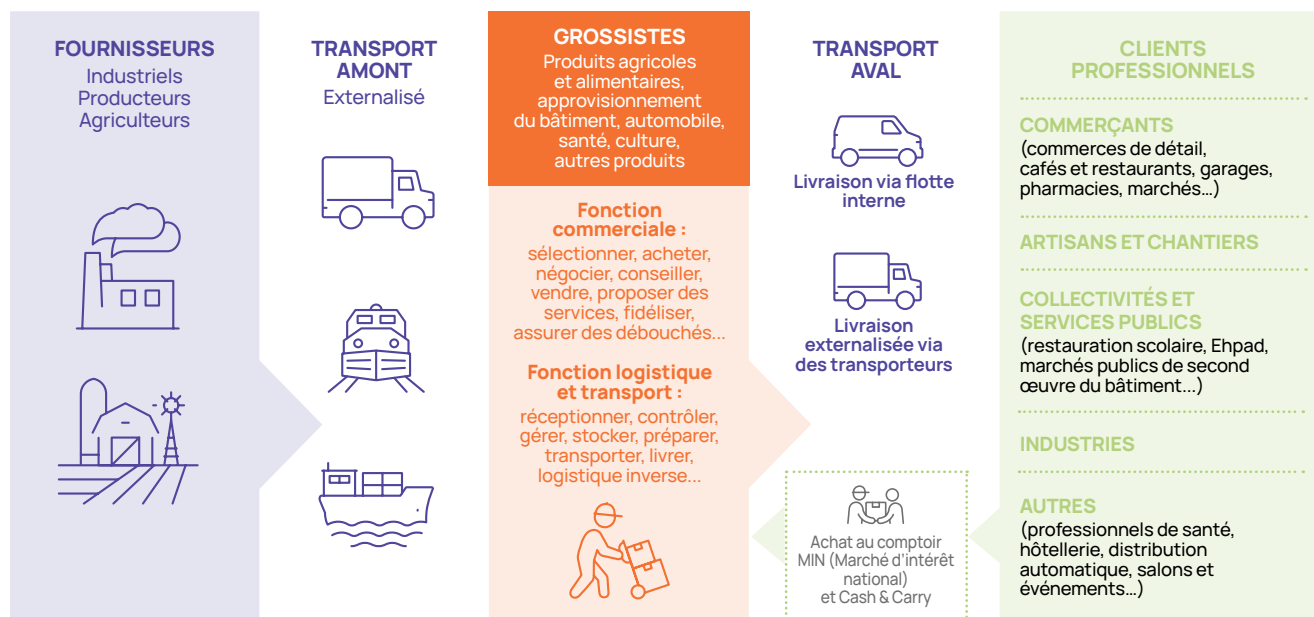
FOURNISSEURS
Industriels
Producteurs
Agriculteurs

TRANSPORT AMONT
Externalisé

GROSSISTES
Produits agricoles et alimentaires, approvisionnement du bâtiment, automobile, santé, culture, autres produits

Fonction commerciale :
sélectionner, acheter, négocier, conseiller, vendre, proposer des services, fidéliser, assurer des débouchés…

Fonction logistique et transport :
réceptionner, contrôler, gérer, stocker, préparer, transporter, livrer, logistique inverse…

TRANSPORT AVAL

Livraison via flotte interne

Livraison externalisée via des transporteurs

Achat au comptoir MIN (Marché d'intérêt national) et Cash & Carry

CLIENTS PROFESSIONNELS

COMMERÇANTS
(commerces de détail, cafés et restaurants, garages, pharmacies, marchés…)

ARTISANS ET CHANTIERS

COLLECTIVITÉS ET SERVICES PUBLICS
(restauration scolaire, Ehpad, marchés publics de second œuvre du bâtiment…)

INDUSTRIES

AUTRES
(professionnels de santé, hôtellerie, distribution automatique, salons et événements…)